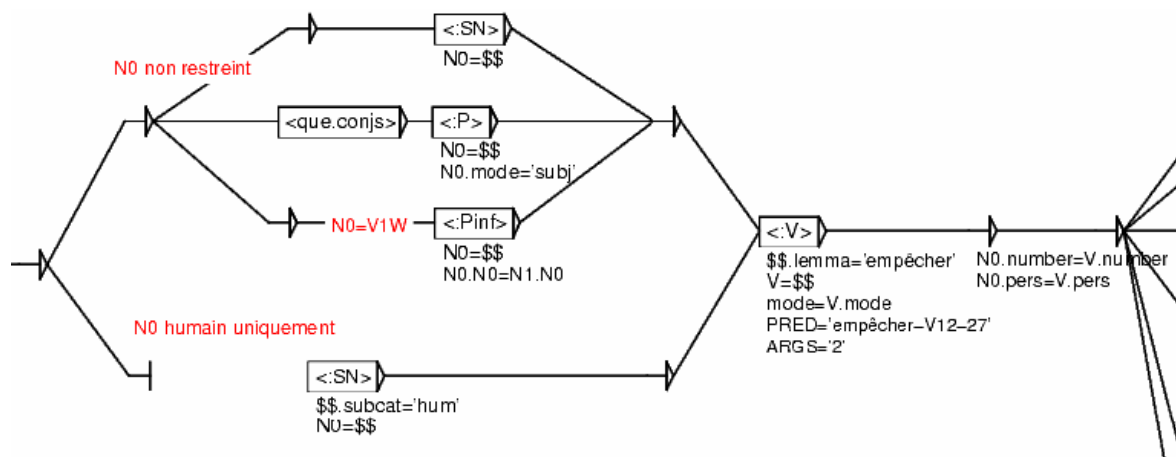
N0 non restreint

<:SN>
N0=$$

<que.conjs>
<:P>
N0=$$
N0.mode='subj'

N0=V1W
<:Pinf>
N0=$$
N0.N0=N1.N0

N0 humain uniquement

<:SN>
$$.subcat='hum'
N0=$$

<:V>
$$.lemma='empêcher'
V=$$
mode=V.mode
PRED='empêcher-V12-27'
ARGS='2'

N0.number=V.number
N0.pers=V.pers